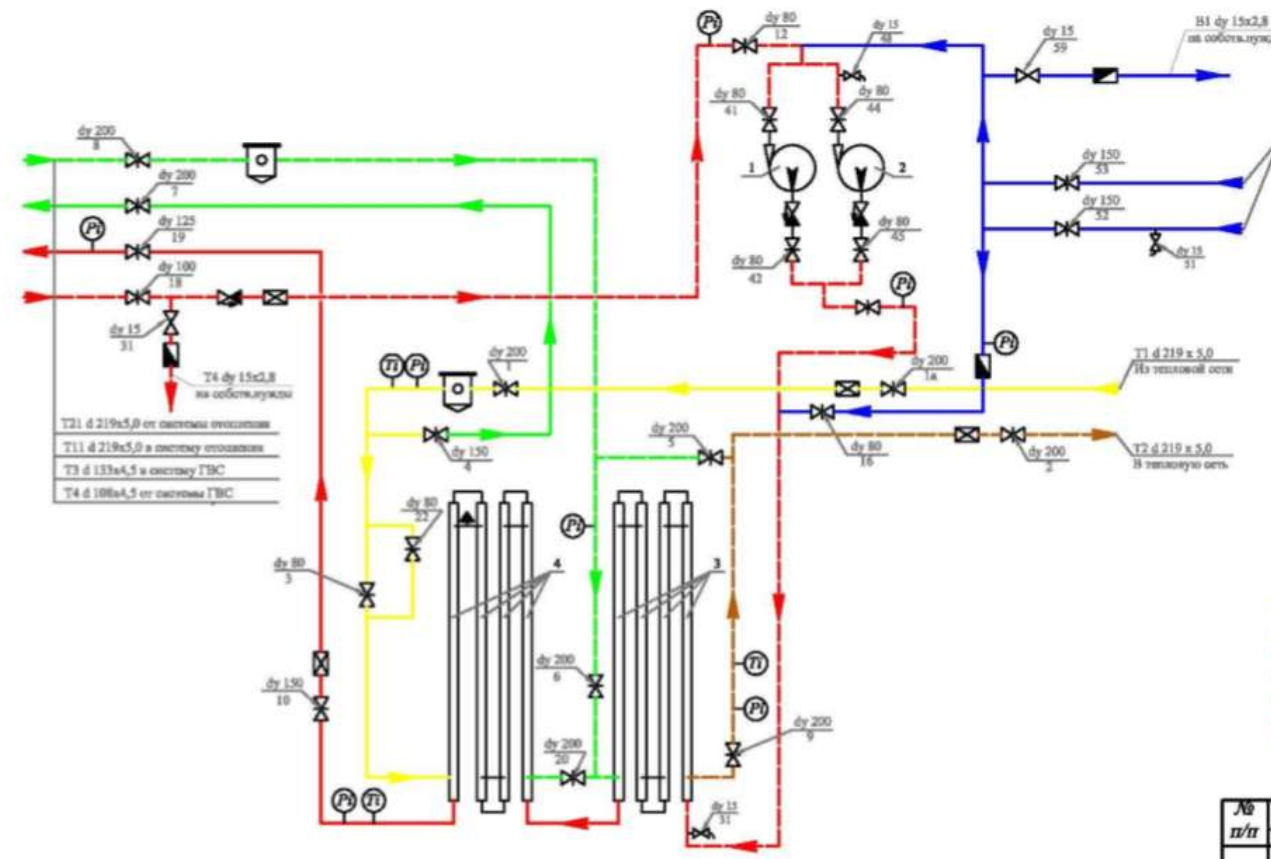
Pt
dy 80
12
dy 15
48
dy 15
59
B1 dy 15x2,8
на собств.нужд
dy 80
41
dy 80
44
1
2
dy 150
53
dy 150
52
dy 15
51
dy 80
42
dy 80
45
Pt
dy 200
8
dy 200
7
Pt
dy 125
19
dy 100
18
dy 15
31
T4 dy 15x2,8
на собств.нужды
Pt
Ti
Pt
dy 200
1
dy 200
1а
T1 d 219 x 5,0
Из тепловой сети
dy 150
4
dy 200
5
dy 80
16
dy 200
2
T2 d 219 x 5,0
В тепловую сеть
T21 d 219x5,0 от системы отопления
T11 d 219x5,0 в систему отопления
T3 d 133x4,5 в систему ГВС
T4 d 108x4,5 от системы ГВС
dy 80
22
Pt
4
3
dy 80
3
dy 150
10
dy 200
6
Ti
Pt
dy 200
9
dy 200
20
Pt
Ti
dy 15
31
№
п/п